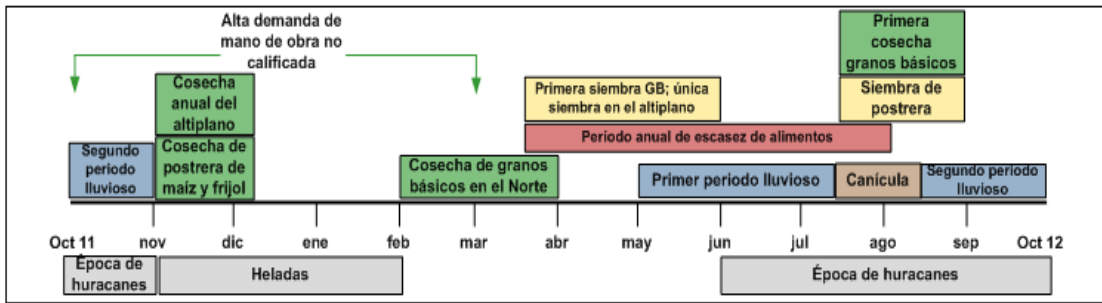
Alta demanda de mano de obra no calificada

Cosecha anual del altiplano

Primera cosecha granos básicos

Primera siembra GB; única siembra en el altiplano

Siembra de postrera

Periodo anual de escasez de alimentos

Segundo periodo lluvioso

Cosecha de postrera de maíz y frijol

Cosecha de granos básicos en el Norte

Primer periodo lluvioso

Canícula

Segundo periodo lluvioso

Oct 11 nov dic ene feb mar abr may jun jul ago sep Oct 12

Época de huracanes

Heladas

Época de huracanes